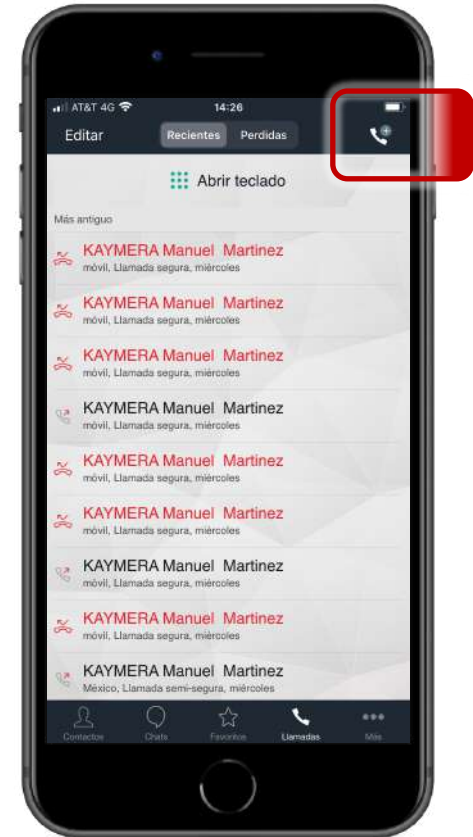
AT&T 4G
14:26
Editar
Recientes
Perdidas
Abrir teclado
Más antiguo
KAYMERA Manuel Martinez
móvil, Llamada segura, miércoles
KAYMERA Manuel Martinez
móvil, Llamada segura, miércoles
KAYMERA Manuel Martinez
móvil, Llamada segura, miércoles
KAYMERA Manuel Martinez
móvil, Llamada segura, miércoles
KAYMERA Manuel Martinez
móvil, Llamada segura, miércoles
KAYMERA Manuel Martinez
móvil, Llamada segura, miércoles
KAYMERA Manuel Martinez
móvil, Llamada segura, miércoles
KAYMERA Manuel Martinez
móvil, Llamada segura, miércoles
KAYMERA Manuel Martinez
México, Llamada semi-segura, miércoles
Contactos
Chats
Favoritos
Llamadas
Más